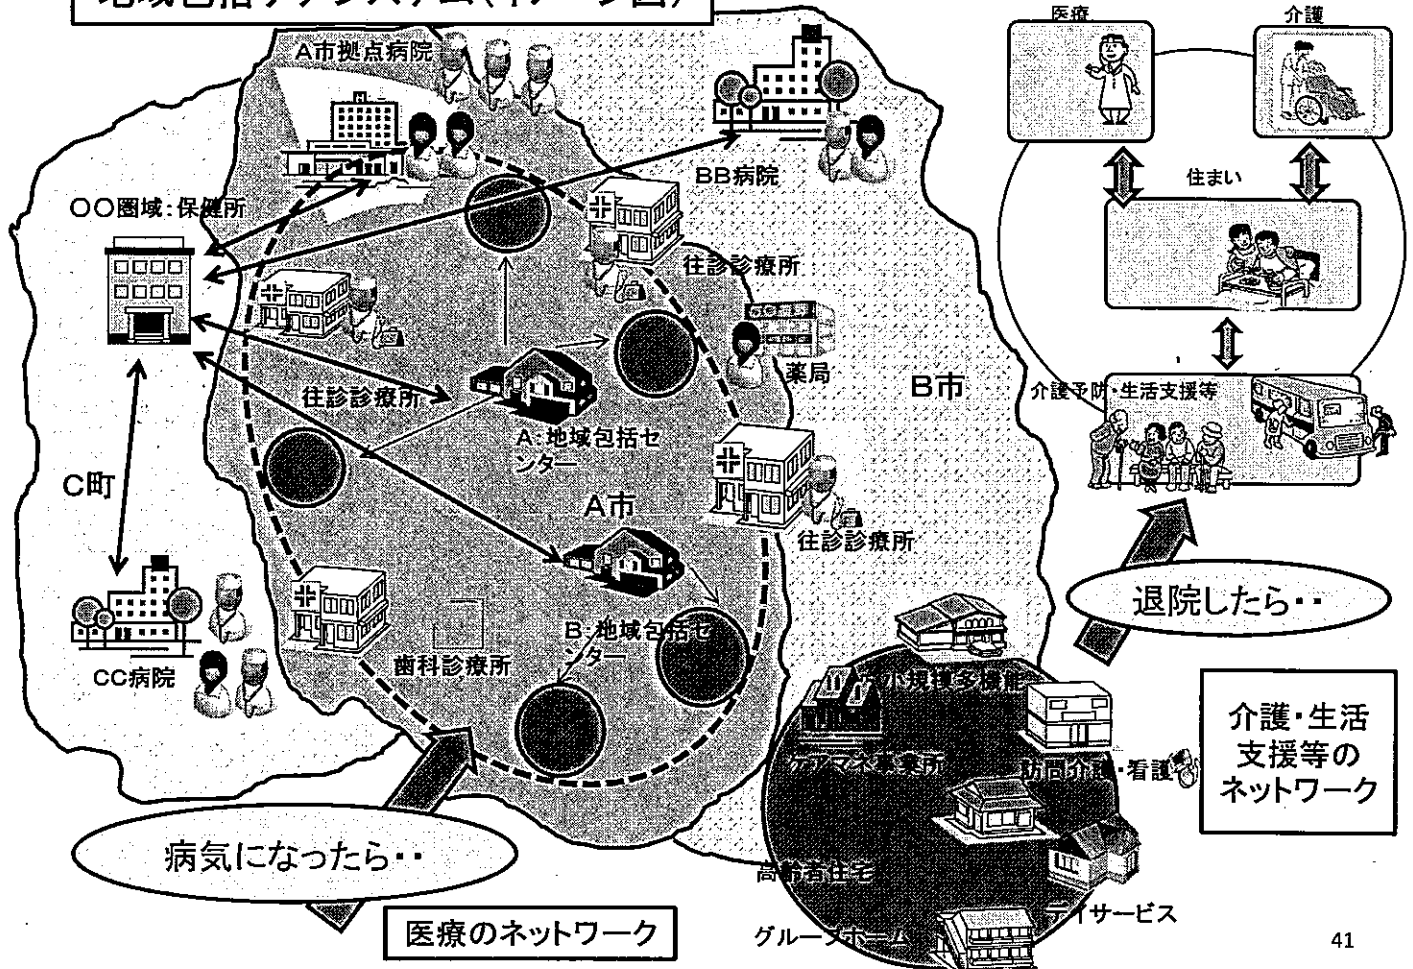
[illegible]

医療

介護

住まい

介護予防・生活支援等

A市拠点病院

BB病院

〇〇圏域：保健所

往診診療所

往診診療所

薬局

B市

A：地域包括センター

C町

A市

往診診療所

退院したら・・

CC病院

歯科診療所

B：地域包括センター

小規模多機能

ケアマネ事業所

訪問介護・看護

介護・生活支援等のネットワーク

病気になったら・・

高齢者住宅

デイサービス

医療のネットワーク

グループホーム

41